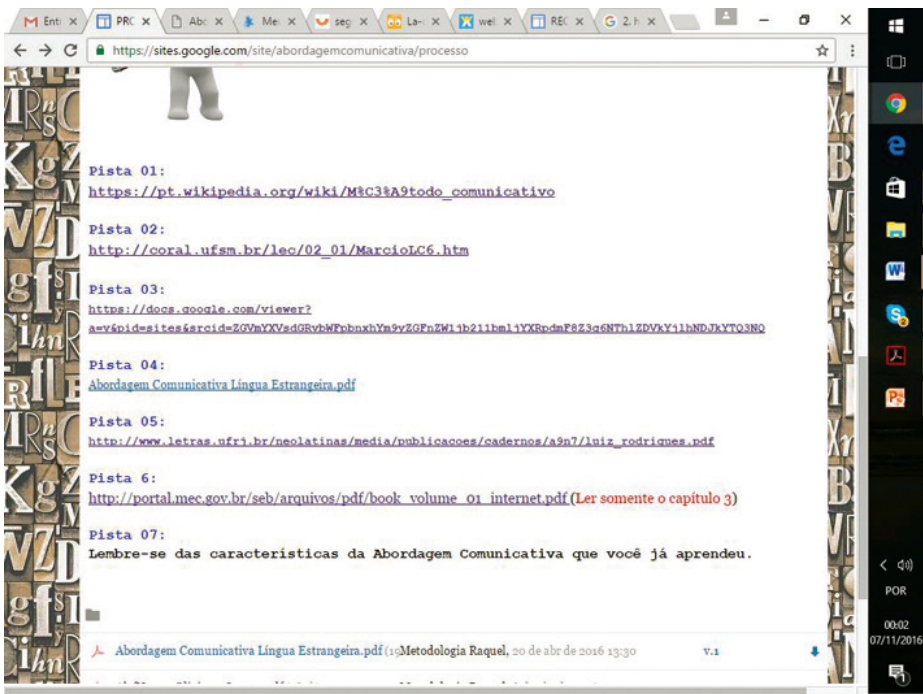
M Ent ×
PRC ×
Abc ×
Me ×
seg ×
La- ×
wel ×
REC ×
G 2.h ×

https://sites.google.com/site/abordagemcomunicativa/processo

Pista 01:
https://pt.wikipedia.org/wiki/M%C3%A9todo_comunicativo

Pista 02:
http://coral.ufsm.br/lec/02_01/MarcioLC6.htm

Pista 03:
https://docs.google.com/viewer?a=v&pid=sites&srcid=ZGVmYXVsdGRvbWFpbnxhYm9yZGFnZW1jb211bmljYXRpdmF8Z3g6NTh1ZDVkYjlhNDJkYTQ3NQ

Pista 04:
Abordagem Comunicativa Língua Estrangeira.pdf

Pista 05:
http://www.letras.ufrj.br/neolatinas/media/publicacoes/cadernos/a9n7/luiz_rodrigues.pdf

Pista 6:
http://portal.mec.gov.br/seb/arquivos/pdf/book_volume_01_internet.pdf (Ler somente o capítulo 3)

Pista 07:
Lembre-se das características da Abordagem Comunicativa que você já aprendeu.

Abordagem Comunicativa Língua Estrangeira.pdf (1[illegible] Metodologia Raquel, 20 de abr de 2016 13:30 v.1

POR
00:02
07/11/2016